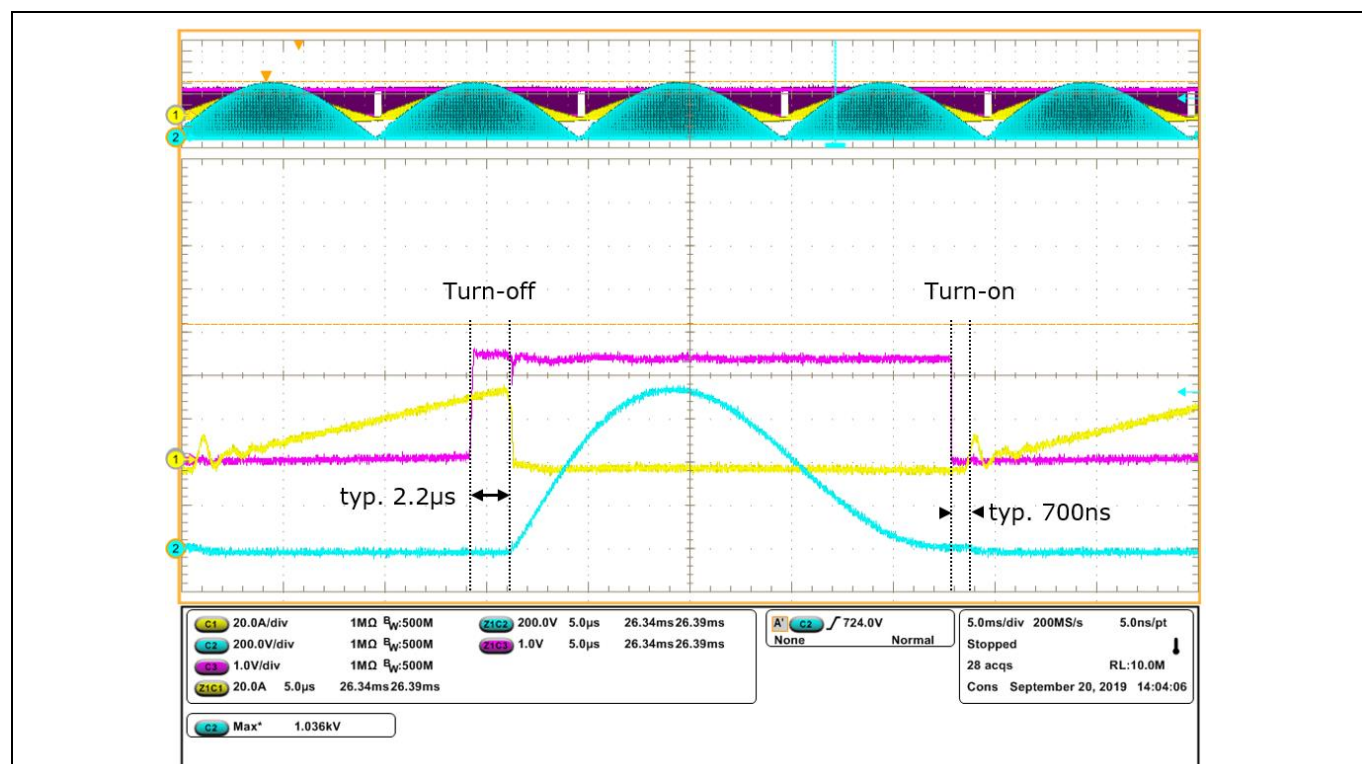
1
2
Turn-off
Turn-on
1
typ. 2.2µs
typ. 700ns
2

C1 20.0A/div 1MΩ $^{B}W$:500M
C2 200.0V/div 1MΩ $^{B}W$:500M
C3 1.0V/div 1MΩ $^{B}W$:500M
Z1C1 20.0A 5.0µs 26.34ms 26.39ms
Z1C2 200.0V 5.0µs 26.34ms 26.39ms
Z1C3 1.0V 5.0µs 26.34ms 26.39ms

A' C2 ∫ 724.0V
None Normal

5.0ms/div 200MS/s 5.0ns/pt
Stopped
28 acqs RL:10.0M
Cons September 20, 2019 14:04:06

C2 Max* 1.036kV